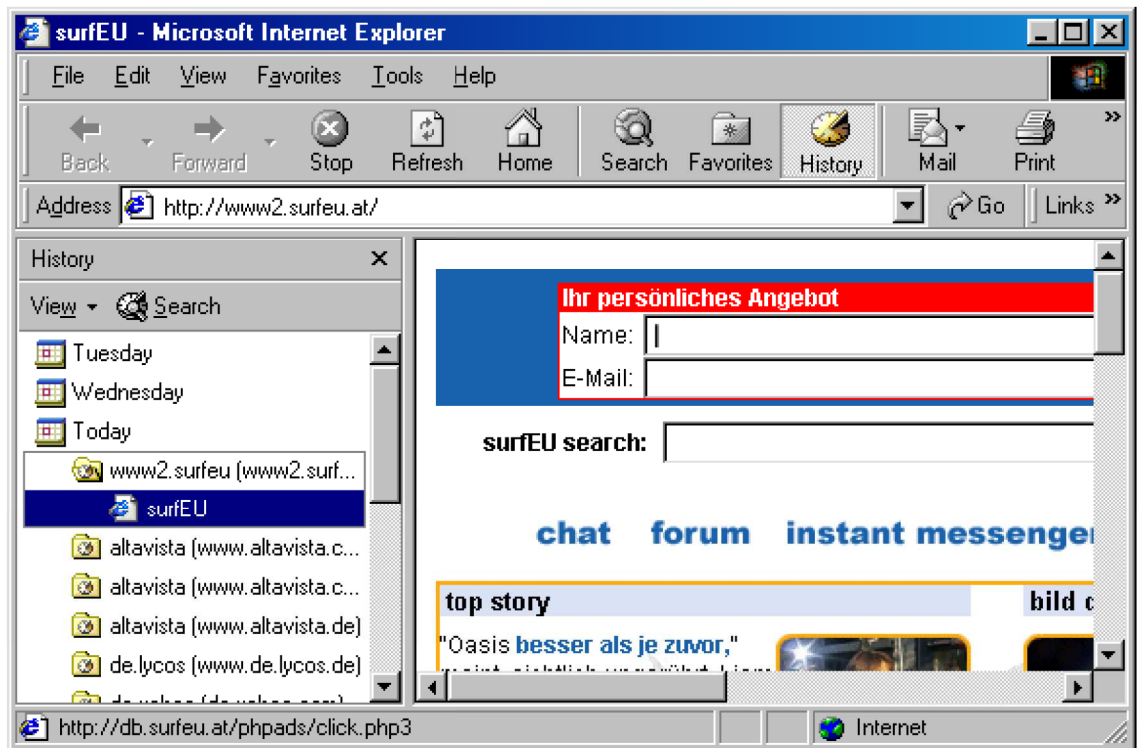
surfEU - Microsoft Internet Explorer

File Edit View Favorites Tools Help

Back Forward Stop Refresh Home Search Favorites History Mail Print

Address http://www2.surfeu.at/ Go Links

History
View Search
Tuesday
Wednesday
Today
www2.surfeu (www2.surf...
surfEU
altavista (www.altavista.c...
altavista (www.altavista.c...
altavista (www.altavista.de)
de.lycos (www.de.lycos.de)
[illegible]

Ihr persönliches Angebot
Name:
E-Mail:

surfEU search:

chat forum instant messenge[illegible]

top story
bild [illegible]

"Oasis besser als je zuvor,"
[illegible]

http://db.surfeu.at/phpads/click.php3
Internet